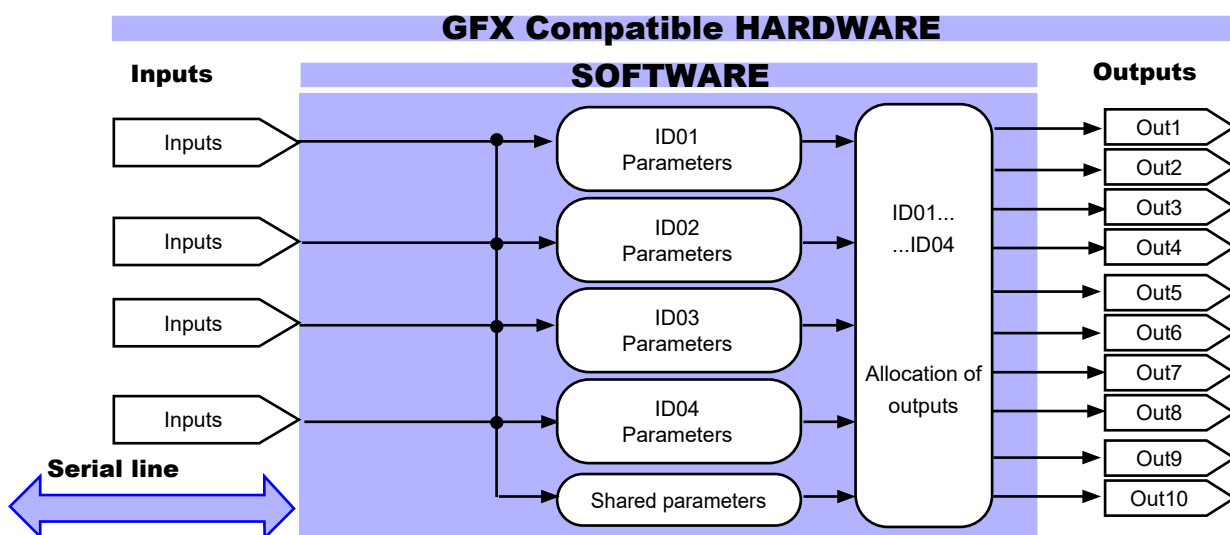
GFX Compatible HARDWARE

Inputs

SOFTWARE

Outputs

Inputs

Inputs

Inputs

Inputs

ID01 Parameters

ID02 Parameters

ID03 Parameters

ID04 Parameters

Shared parameters

ID01... ...ID04

Allocation of outputs

Out1

Out2

Out3

Out4

Out5

Out6

Out7

Out8

Out9

Out10

Serial line